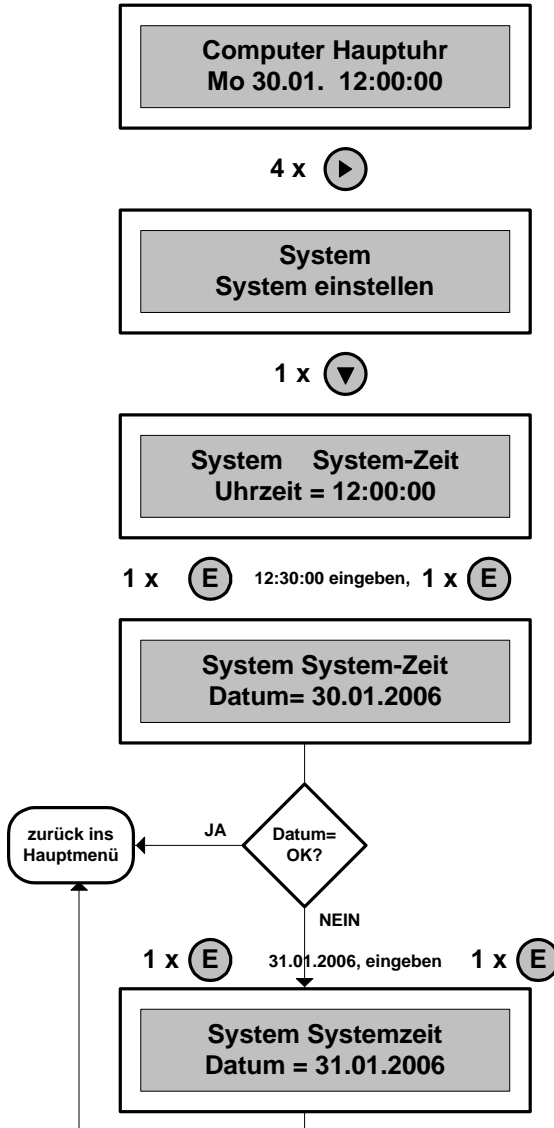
Computer Hauptuhr
Mo 30.01. 12:00:00

4 x

System
System einstellen

1 x

System System-Zeit
Uhrzeit = 12:00:00

1 x E 12:30:00 eingeben, 1 x E

System System-Zeit
Datum= 30.01.2006

zurück ins Hauptmenü

JA

Datum= OK?

NEIN

1 x E 31.01.2006, eingeben 1 x E

System Systemzeit
Datum = 31.01.2006